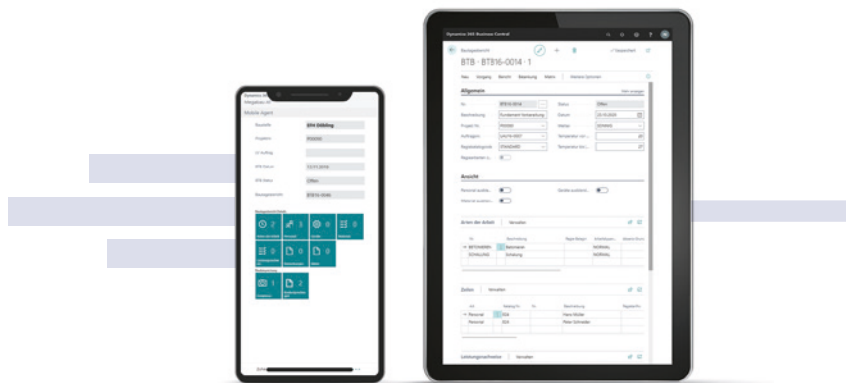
Dynamics 365 Business Central

Bautagesbericht

BTB · BT816-0014 · 1

✓ Gespeichert

Neu Vorgang Bericht Bearbeitung Makro Weitere Optionen

Allgemein

Nr. BT816-0014
Status Offen
Beschreibung Rundamtel Verbandlung
Datum 20.10.2020
Projekt-Nr. P00000
Wetter SONNIG
Auftraggeber LAUTE-0001
Temperatur von
Bautagesbericht STANDARD
Temperatur bis
Regieanteilen n.

Ansicht

Personal ausblen.
Geräte ausblen.
Material ausblen.

Arten der Arbeit Verwalten

Nr. Beschreibung
BETONIEREN Betonieren NORMAL
SCHALUNG Schalung NORMAL

Zeiten Verwalten

Personal EDA Hans Müller
Personal EDA Peter Schneider

Leistungsnachweise Verwalten

Dynamics 365
Mitgabe an
Mobile Agent

Baustelle EFH Döbling
Projekt-Nr. P00000
Datum 12.11.2020
BTB Status Offen
Bautagesbericht BT816-0040

2 3 0 0
0 0 0
0 0
1 2